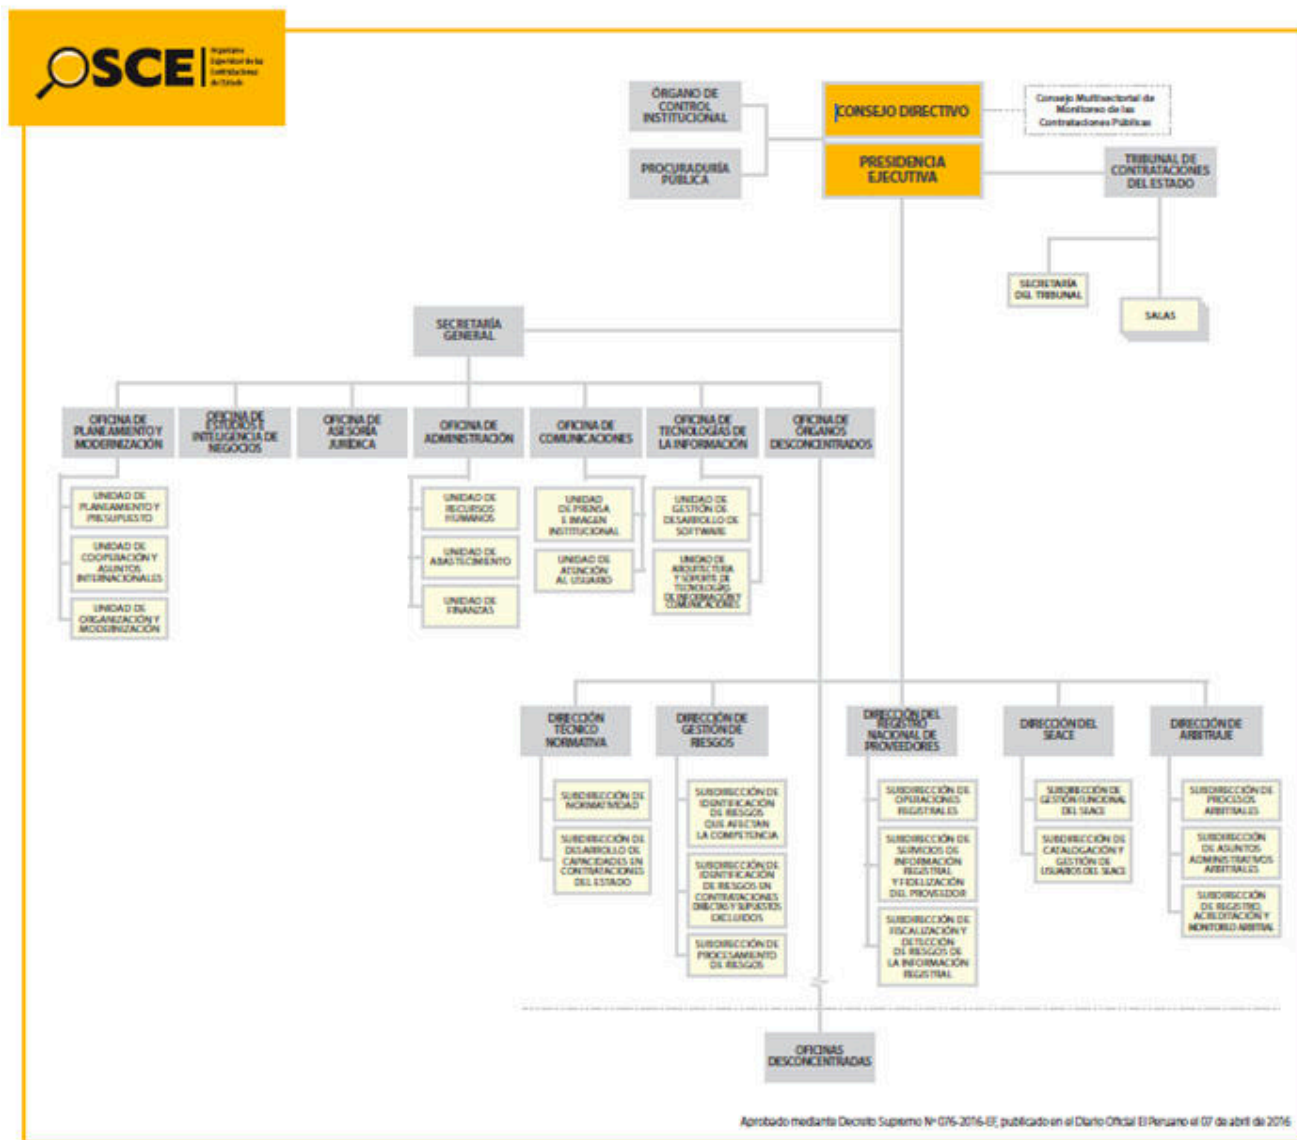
OSCE Organismo Supervisor de las Contrataciones del Estado

ÓRGANO DE CONTROL INSTITUCIONAL

PROCURADURÍA PÚBLICA

CONSEJO DIRECTIVO

Consejo Multisectorial de Monitoreo de las Contrataciones Públicas

PRESIDENCIA EJECUTIVA

TRIBUNAL DE CONTRATACIONES DEL ESTADO

SECRETARÍA DEL TRIBUNAL

SALAS

SECRETARÍA GENERAL

OFICINA DE PLANEAMIENTO Y MODERNIZACIÓN

UNIDAD DE PLANEAMIENTO Y PRESUPUESTO

UNIDAD DE COOPERACIÓN Y ASUNTOS INTERNACIONALES

UNIDAD DE ORGANIZACIÓN Y MODERNIZACIÓN

OFICINA DE ESTUDIOS E INTELIGENCIA DE NEGOCIOS

OFICINA DE ASESORÍA JURÍDICA

OFICINA DE ADMINISTRACIÓN

UNIDAD DE RECURSOS HUMANOS

UNIDAD DE ABASTECIMIENTO

UNIDAD DE FINANZAS

OFICINA DE COMUNICACIONES

UNIDAD DE PRENSA E IMAGEN INSTITUCIONAL

UNIDAD DE ATENCIÓN AL USUARIO

OFICINA DE TECNOLOGÍAS DE LA INFORMACIÓN

UNIDAD DE GESTIÓN DE DESARROLLO DE SOFTWARE

UNIDAD DE ARQUITECTURA Y SOPORTE DE TECNOLOGÍAS DE INFORMACIÓN Y COMUNICACIONES

OFICINA DE ÓRGANOS DESCONCENTRADOS

DIRECCIÓN TÉCNICO NORMATIVA

SUBDIRECCIÓN DE NORMATIVIDAD

SUBDIRECCIÓN DE DESARROLLO DE CAPACIDADES EN CONTRATACIONES DEL ESTADO

DIRECCIÓN DE GESTIÓN DE RIESGOS

SUBDIRECCIÓN DE IDENTIFICACIÓN DE RIESGOS QUE AFECTAN LA COMPETENCIA

SUBDIRECCIÓN DE IDENTIFICACIÓN DE RIESGOS EN CONTRATACIONES DIRECTAS Y SUPUESTOS EXCLUIDOS

SUBDIRECCIÓN DE PROCESAMIENTO DE RIESGOS

DIRECCIÓN DEL REGISTRO NACIONAL DE PROVEEDORES

SUBDIRECCIÓN DE OPERACIONES REGISTRALES

SUBDIRECCIÓN DE SERVICIOS DE INFORMACIÓN REGISTRAL Y FIDELIZACIÓN DEL PROVEEDOR

SUBDIRECCIÓN DE FISCALIZACIÓN Y DETECCIÓN DE RIESGOS DE LA INFORMACIÓN REGISTRAL

DIRECCIÓN DEL SEACE

SUBDIRECCIÓN DE GESTIÓN FUNCIONAL DEL SEACE

SUBDIRECCIÓN DE CATALOGACIÓN Y GESTIÓN DE USUARIOS DEL SEACE

DIRECCIÓN DE ARBITRAJE

SUBDIRECCIÓN DE PROCESOS ARBITRALES

SUBDIRECCIÓN DE ASUNTOS ADMINISTRATIVOS ARBITRALES

SUBDIRECCIÓN DE REGISTRO, ACREDITACIÓN Y MONITOREO ARBITRAL

OFICINAS DESCONCENTRADAS

Aprobado mediante Decreto Supremo Nº 076-2016-EF, publicado en el Diario Oficial El Peruano el 07 de abril de 2016